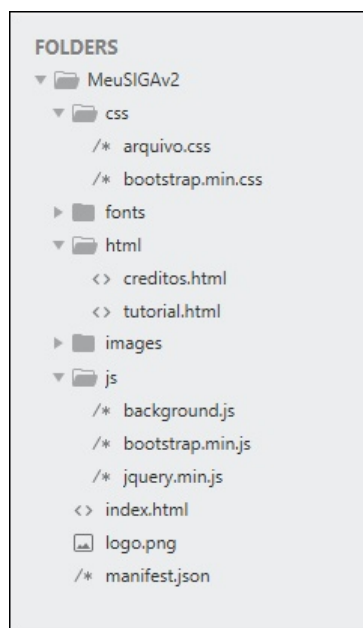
FOLDERS

MeuSIGAv2

css

/* arquivo.css

/* bootstrap.min.css

fonts

html

<> creditos.html

<> tutorial.html

images

js

/* background.js

/* bootstrap.min.js

/* jquery.min.js

<> index.html

logo.png

/* manifest.json